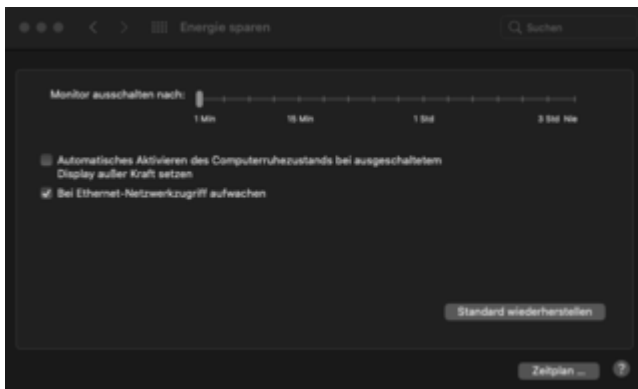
Energie sparen

Suchen

Monitor ausschalten nach:

1 Min

15 Min

1 Std

3 Std Nie

Automatisches Aktivieren des Computerruhezustands bei ausgeschaltetem Display außer Kraft setzen

Bei Ethernet-Netzwerkzugriff aufwachen

Standard wiederherstellen

Zeitplan ...

?